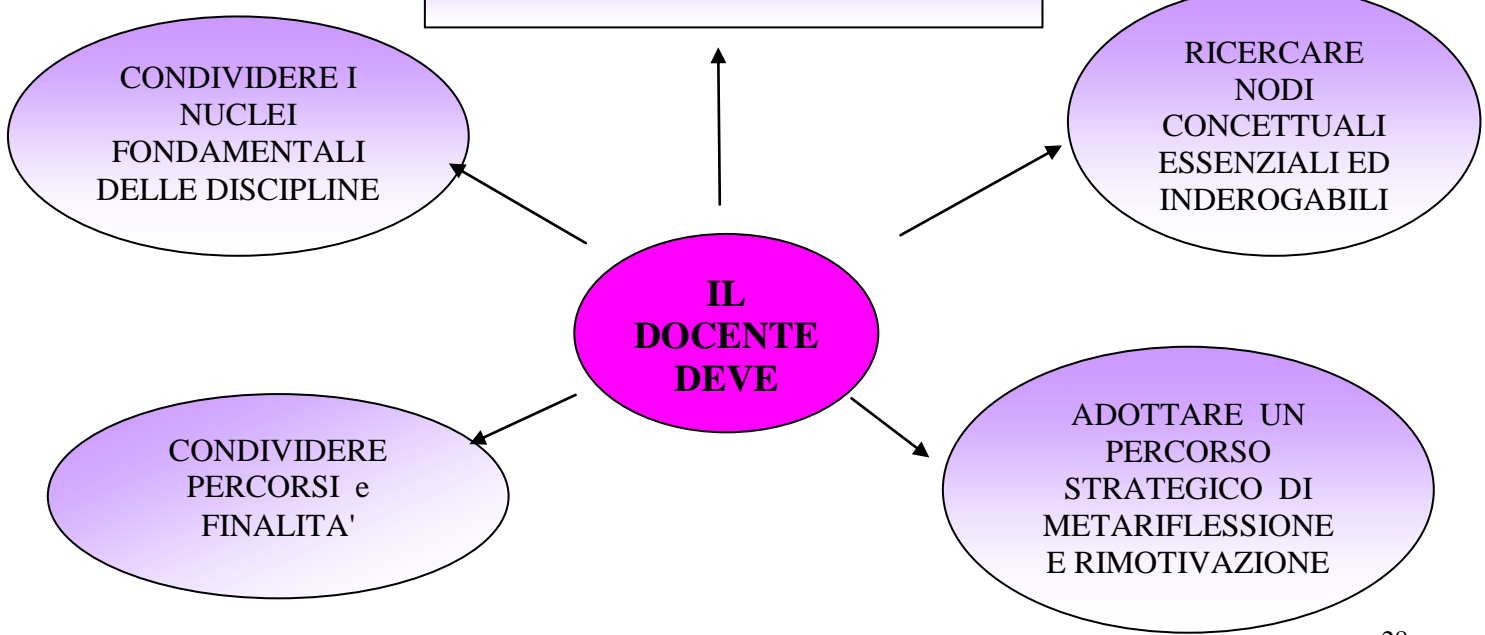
CONDIVIDERE I NUCLEI FONDAMENTALI DELLE DISCIPLINE

RICERCARE NODI CONCETTUALI ESSENZIALI ED INDEROGABILI

IL DOCENTE DEVE

CONDIVIDERE PERCORSI e FINALITA'

ADOTTARE UN PERCORSO STRATEGICO DI METARIFLESSIONE E RIMOTIVAZIONE

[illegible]